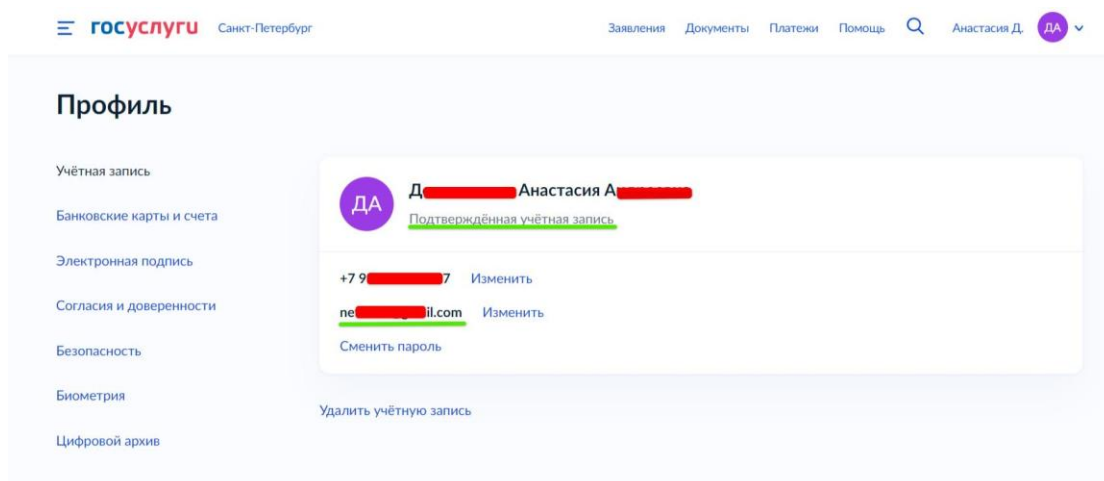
госуслуги Санкт-Петербург

Заявления Документы Платежи Помощь Анастасия Д. ДА

Профиль

Учётная запись

Банковские карты и счета

Электронная подпись

Согласия и доверенности

Безопасность

Биометрия

Цифровой архив

ДА Д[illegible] Анастасия А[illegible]

Подтверждённая учётная запись

+7 9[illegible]7 Изменить

ne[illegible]il.com Изменить

Сменить пароль

Удалить учётную запись